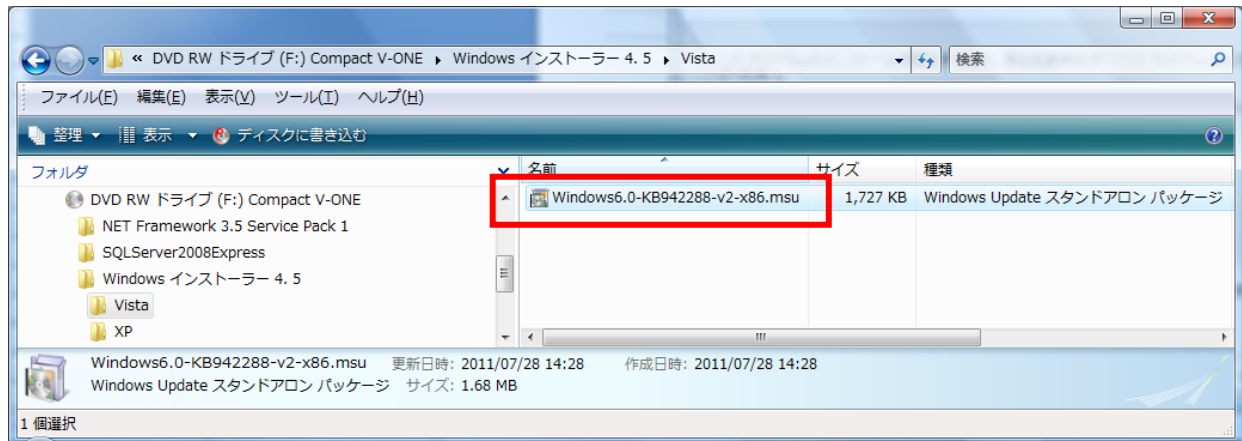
« DVD RW ドライブ (F:) Compact V-ONE ▸ Windows インストーラー 4. 5 ▸ Vista

検索

ファイル(F) 編集(E) 表示(V) ツール(T) ヘルプ(H)

整理 ▾ 表示 ▾ ディスクに書き込む

フォルダ

DVD RW ドライブ (F:) Compact V-ONE
NET Framework 3.5 Service Pack 1
SQLServer2008Express
Windows インストーラー 4. 5
Vista
XP

| 名前 | サイズ | 種類 |
|---|---|---|
| Windows6.0-KB942288-v2-x86.msu | 1,727 KB | Windows Update スタンドアロン パッケージ |

Windows6.0-KB942288-v2-x86.msu 更新日時: 2011/07/28 14:28 作成日時: 2011/07/28 14:28
Windows Update スタンドアロン パッケージ サイズ: 1.68 MB

1 個選択